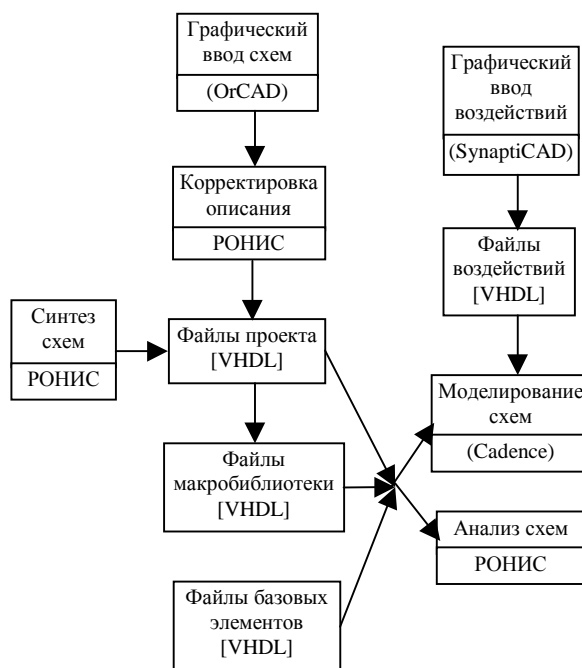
Графический ввод схем
(OrCAD)

Корректировка описания
РОНИС

Синтез схем
РОНИС

Файлы проекта [VHDL]

Файлы макробиблиотеки [VHDL]

Файлы базовых элементов [VHDL]

Графический ввод воздействий
(SynaptiCAD)

Файлы воздействий [VHDL]

Моделирование схем
(Cadence)

Анализ схем
РОНИС